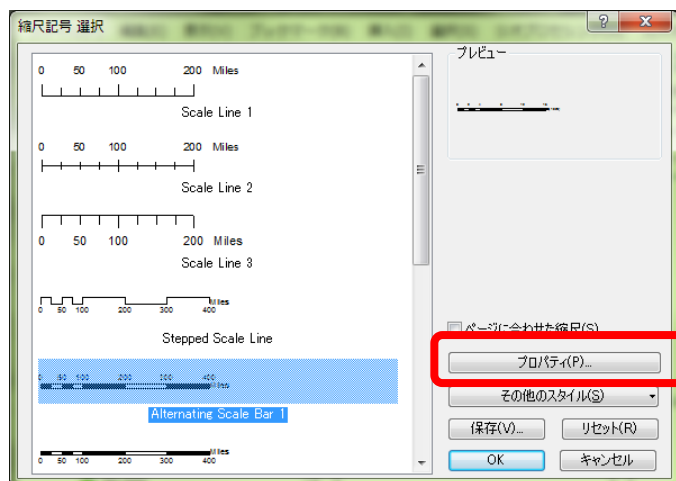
縮尺記号 選択

0 50 100 200 Miles
Scale Line 1

0 50 100 200 Miles
Scale Line 2

0 50 100 200 Miles
Scale Line 3

0 50 100 200 400 Miles
Stepped Scale Line

0 50 100 200 400 Miles
Alternating Scale Bar 1

0 50 100 200 400 Miles

プレビュー

ページに合わせた縮尺(S)

プロパティ(P)...

その他のスタイル(S)

保存(V)...

リセット(R)

OK

キャンセル